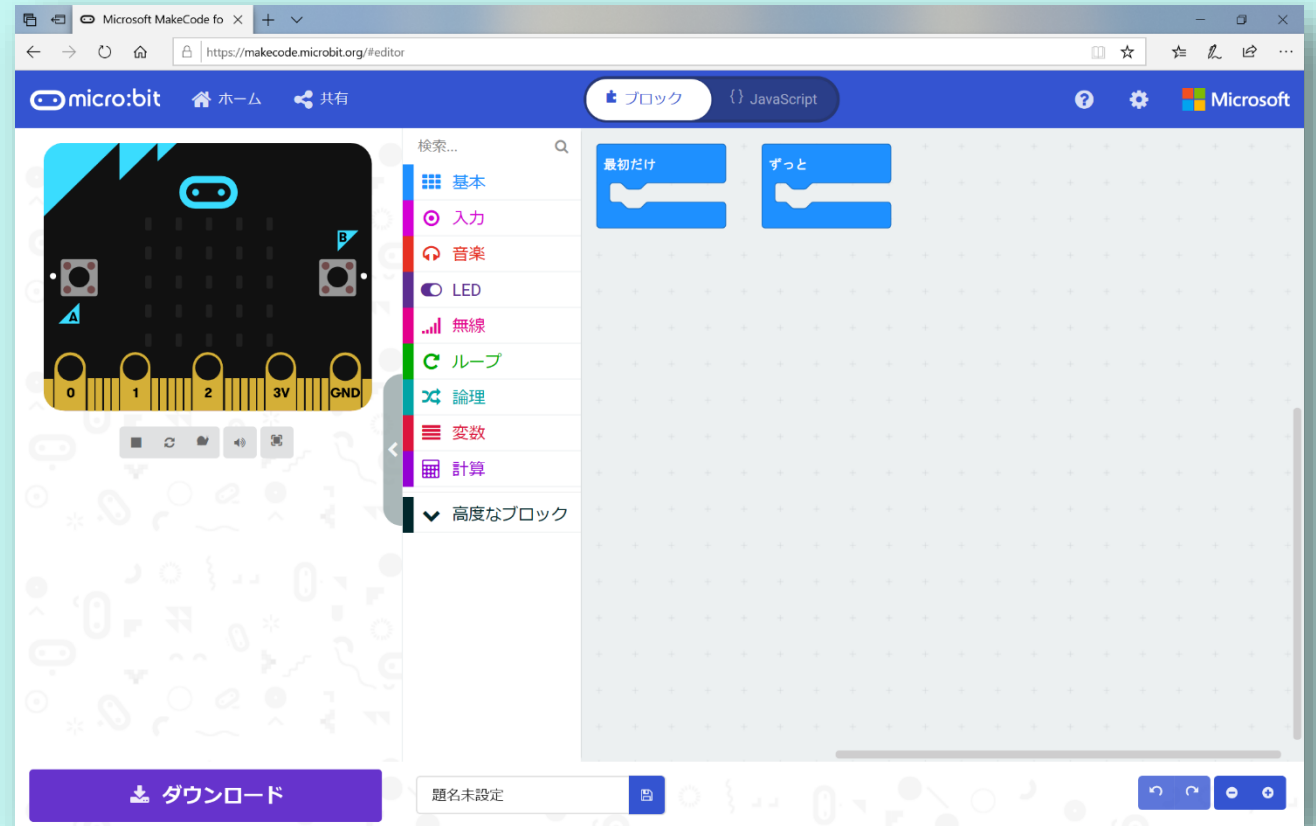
Microsoft MakeCode fo

https://makecode.microbit.org/#editor

micro:bit ホーム 共有

ブロック {} JavaScript

Microsoft

B

A

0 1 2 3V GND

検索...

基本
入力
音楽
LED
無線
ループ
論理
変数
計算
高度なブロック

最初だけ

ずっと

ダウンロード

題名未設定